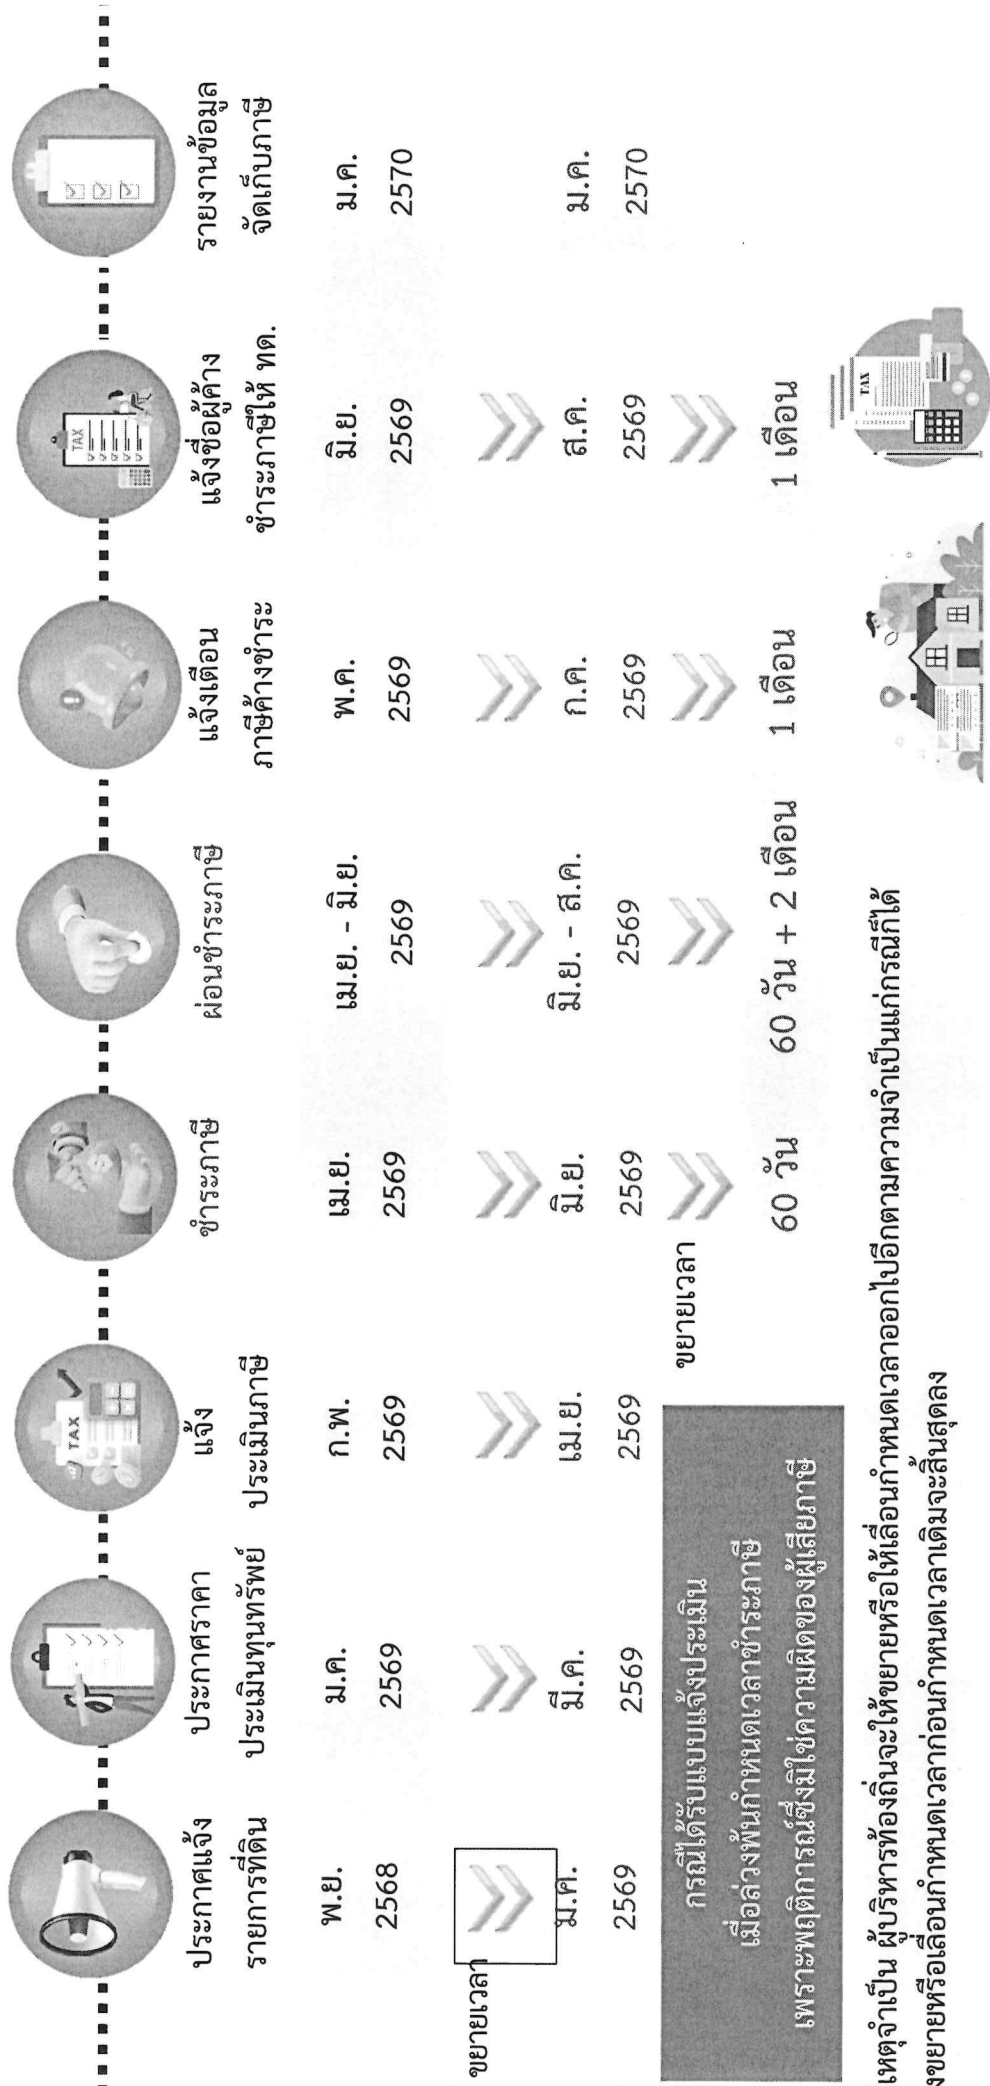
ประกาศแจ้ง รายการที่ดิน

ประกาศราคา ประเมินทุนทรัพย์

แจ้ง ประเมินภาษี

ชำระภาษี

ผ่อนชำระภาษี

แจ้งเตือน ภาษีค้างชำระ

แจ้งชื่อผู้ค้าง ชำระภาษีให้ ทด.

รายงานข้อมูล จัดเก็บภาษี

พ.ย. 2568

ม.ค. 2569

ก.พ. 2569

เม.ย. 2569

เม.ย. - มิ.ย. 2569

พ.ค. 2569

มิ.ย. 2569

ม.ค. 2570

ขยายเวลา

ม.ค. 2569

มี.ค. 2569

เม.ย. 2569

ขยายเวลา

มิ.ย. 2569

มิ.ย. - ส.ค. 2569

ก.ค. 2569

ส.ค. 2569

ม.ค. 2570

60 วัน

60 วัน + 2 เดือน

1 เดือน

1 เดือน

กรณีได้รับแบบแจ้งประเมิน เมื่อล่วงพ้นกำหนดเวลาชำระภาษี เพราะพฤติการณ์ซึ่งมิใช่ความผิดของผู้เสียภาษี

TAX

เหตุจำเป็น ผู้บริหารท้องถิ่นจะให้ขยายหรือให้เลื่อนกำหนดเวลาออกไปอีกตามความจำเป็นแก่กรณีก็ได้ ขยายหรือเลื่อนกำหนดเวลาก่อนกำหนดเวลาเดิมจะสิ้นสุดลง